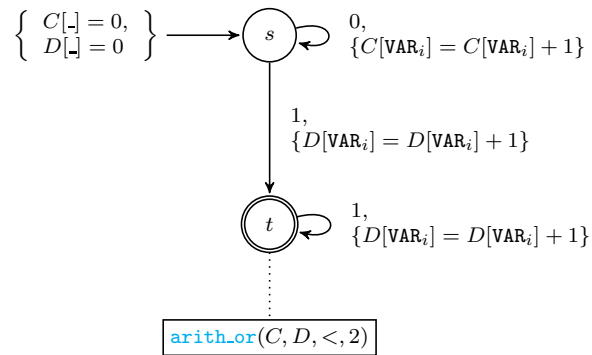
$\left\{ \begin{array}{c} C[\_]=0, \\ D[\_]=0 \end{array} \right\}$

$s$

0,
$\{C[\mathtt{VAR}_i] = C[\mathtt{VAR}_i] + 1\}$

1,
$\{D[\mathtt{VAR}_i] = D[\mathtt{VAR}_i] + 1\}$

$t$

1,
$\{D[\mathtt{VAR}_i] = D[\mathtt{VAR}_i] + 1\}$

$\mathtt{arith\_or}(C, D, <, 2)$